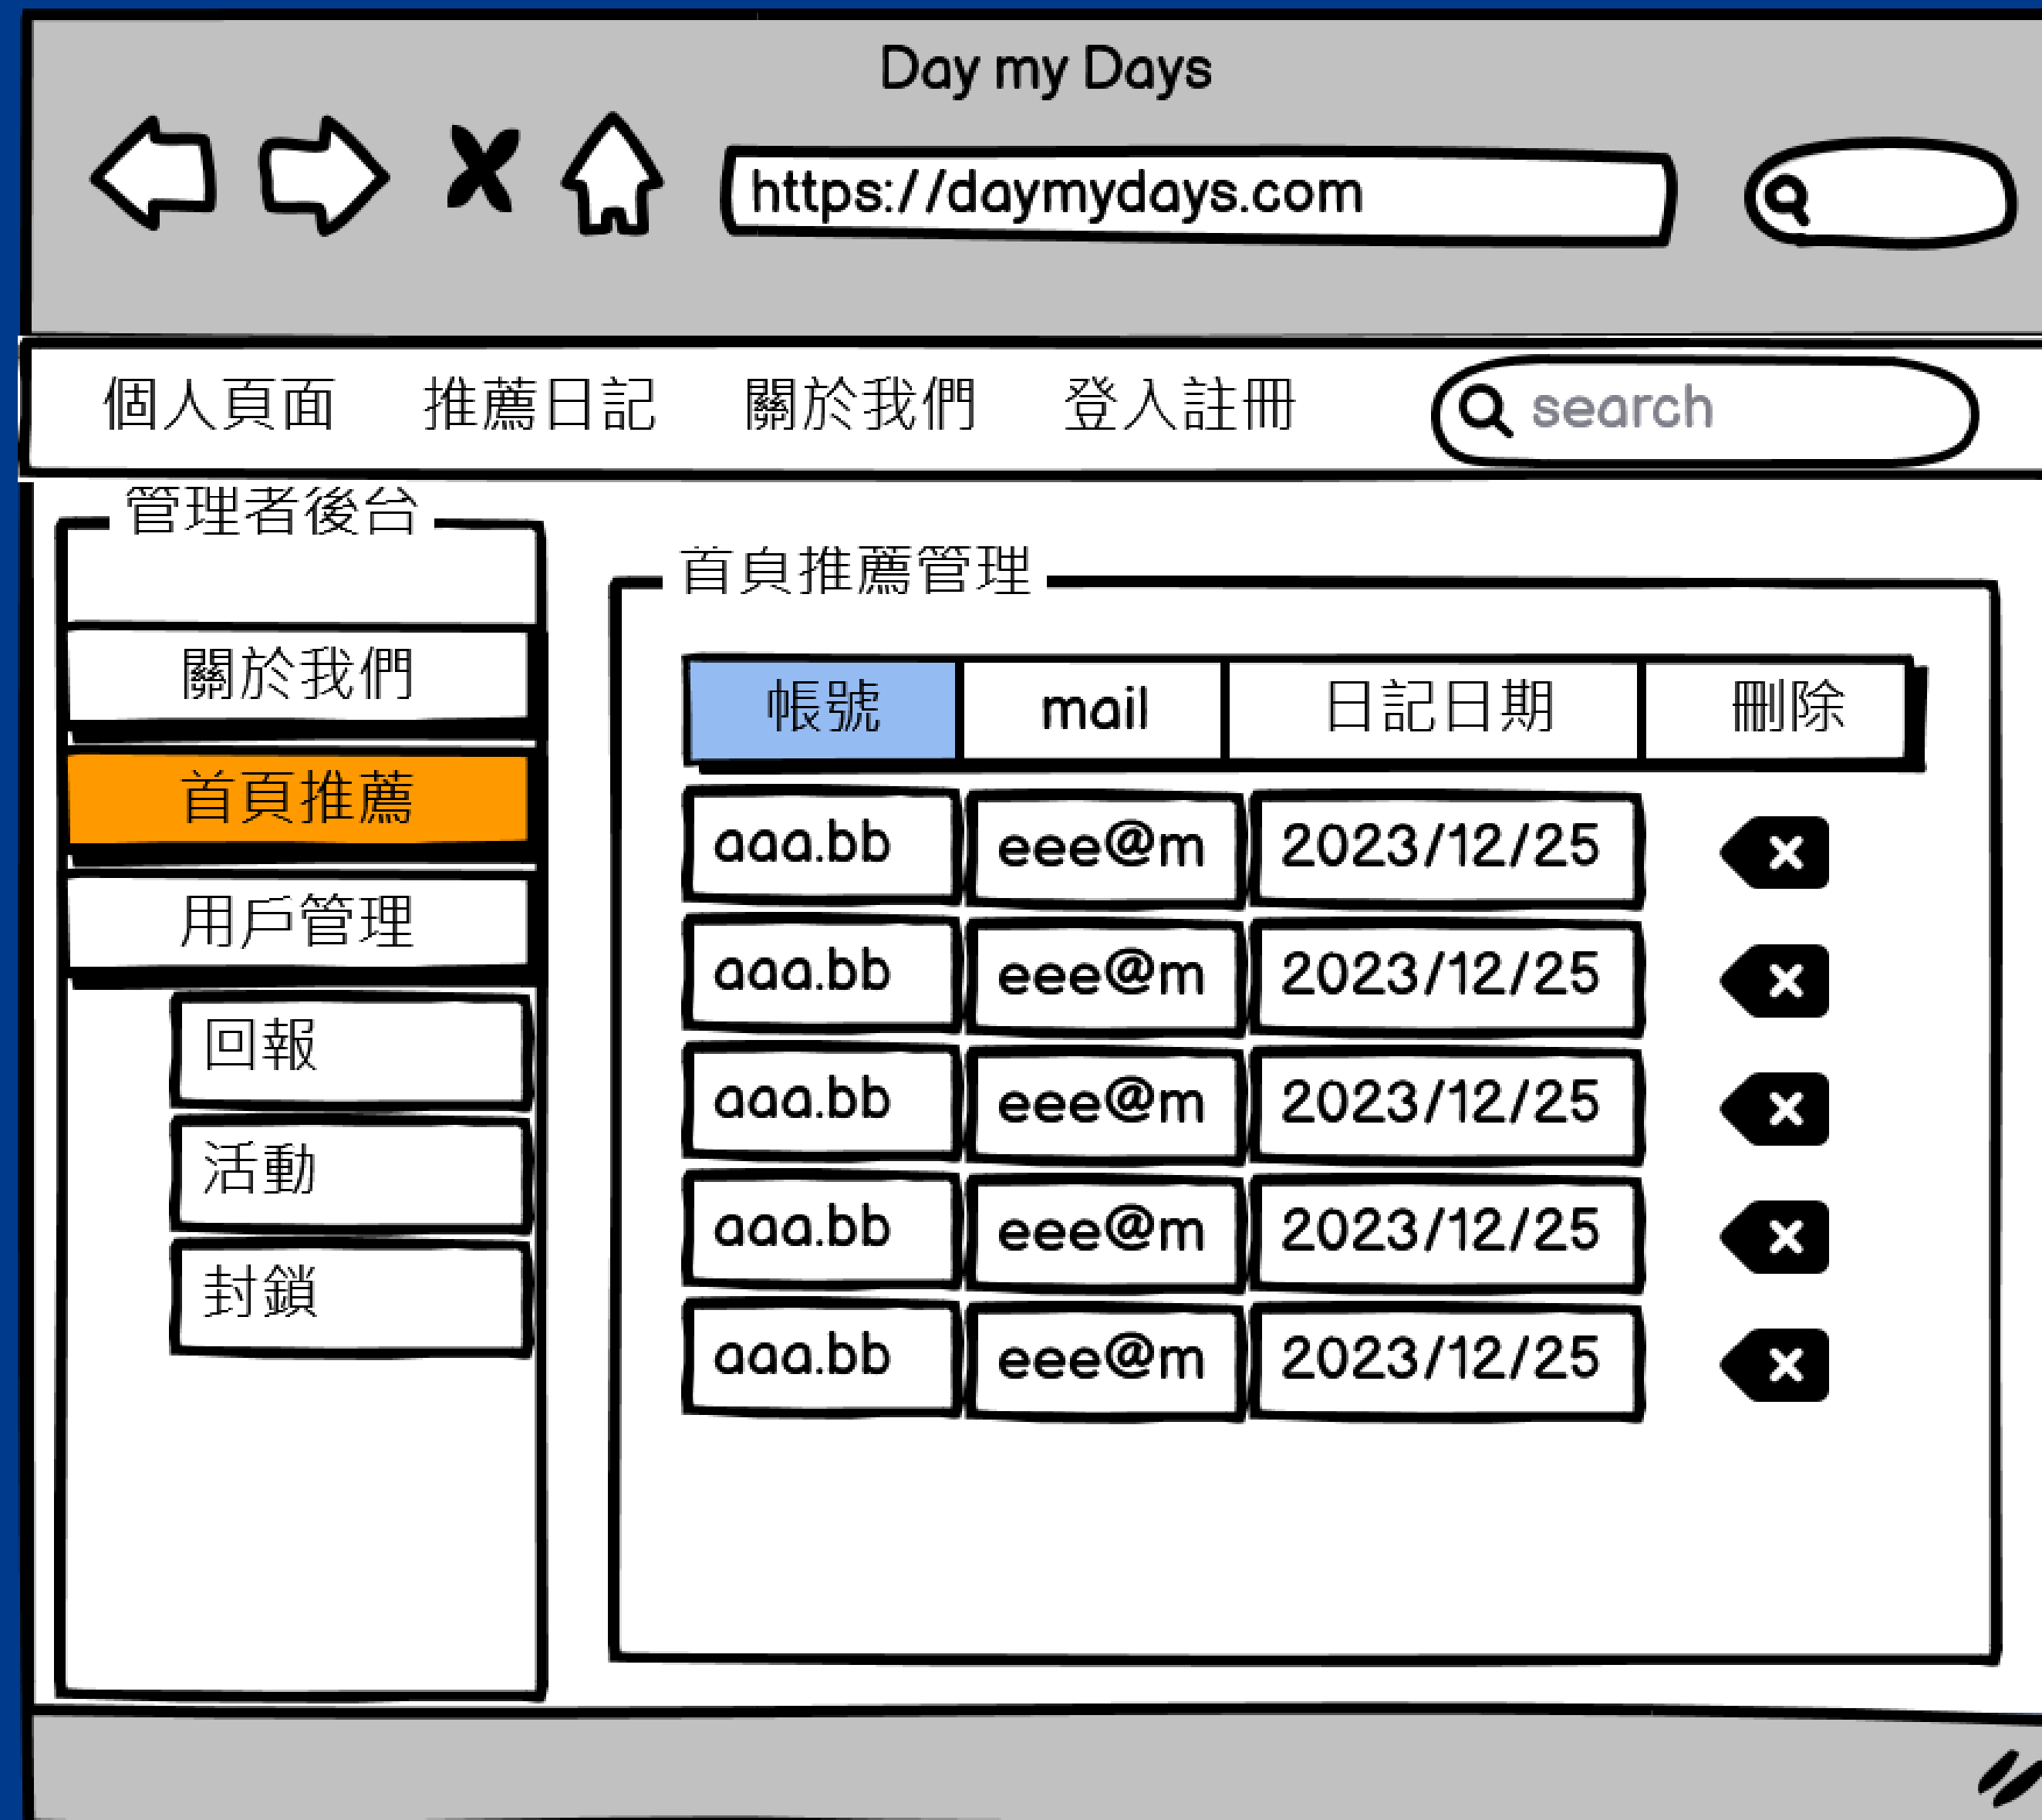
Day my Days

https://daymydays.com

個人頁面 推薦日記 關於我們 登入註冊 search

管理者後台

關於我們

首頁推薦

用戶管理

回報

活動

封鎖

首負推薦管理

| 帳號 | mail | 日記日期 | 刪除 |
|---|---|---|---|
| aaa.bb | eee@m | 2023/12/25 | |
| aaa.bb | eee@m | 2023/12/25 | |
| aaa.bb | eee@m | 2023/12/25 | |
| aaa.bb | eee@m | 2023/12/25 | |
| aaa.bb | eee@m | 2023/12/25 | |